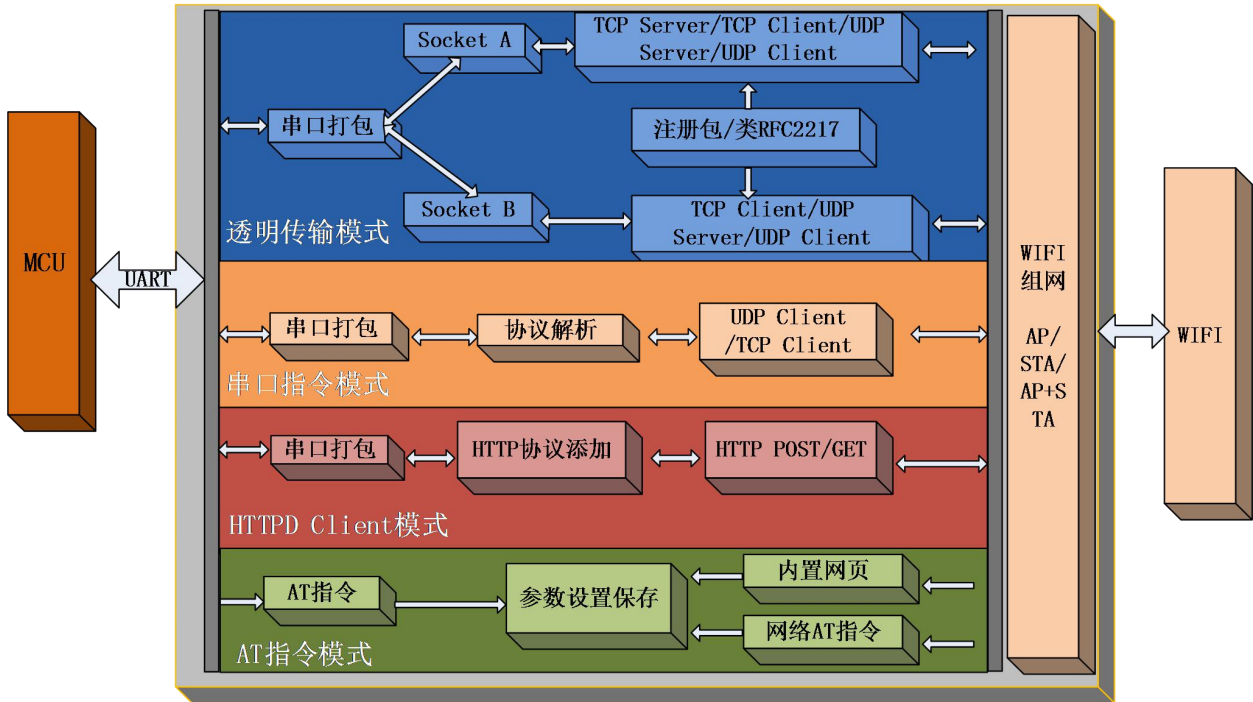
MCU

UART

Socket A

TCP Server/TCP Client/UDP Server/UDP Client

串口打包

注册包/类RFC2217

Socket B

TCP Client/UDP Server/UDP Client

透明传输模式

串口打包

协议解析

UDP Client /TCP Client

串口指令模式

串口打包

HTTP协议添加

HTTP POST/GET

HTTPD Client模式

AT指令

参数设置保存

内置网页

网络AT指令

AT指令模式

WIFI 组网

AP/ STA/ AP+S TA

WIFI